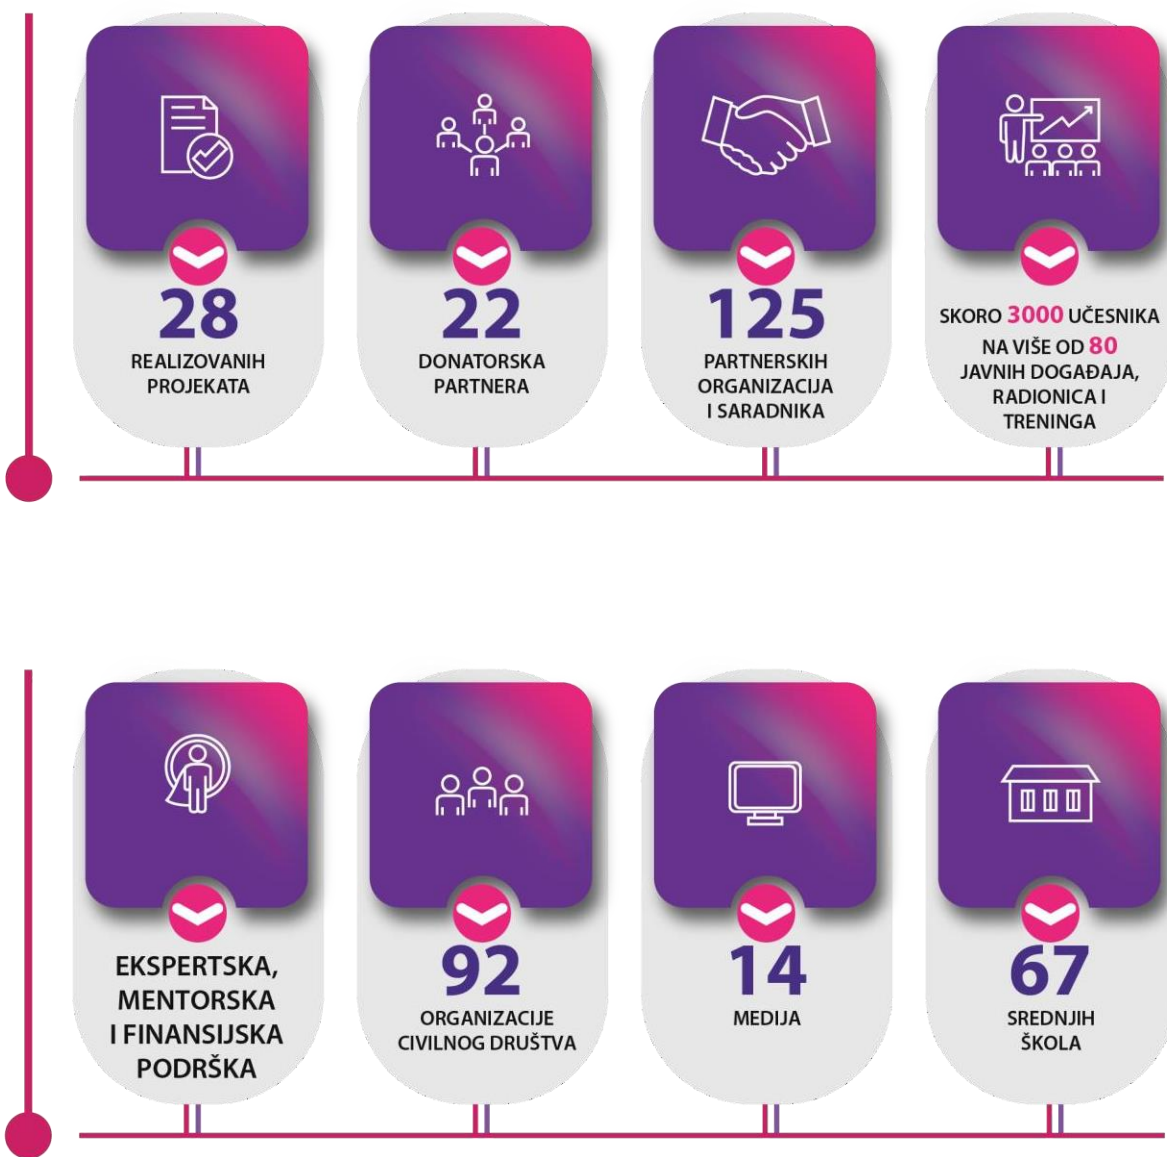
28
REALIZOVANIH PROJEKATA

22
DONATORSKA PARTNERA

125
PARTNERSKIH ORGANIZACIJA I SARADNIKA

SKORO 3000 UČESNIKA NA VIŠE OD 80 JAVNIH DOGAĐAJA, RADIONICA I TRENINGA

EKSPERTSKA, MENTORSKA I FINANSIJSKA PODRŠKA

92
ORGANIZACIJE CIVILNOG DRUŠTVA

14
MEDIJA

67
SREDNJIH ŠKOLA